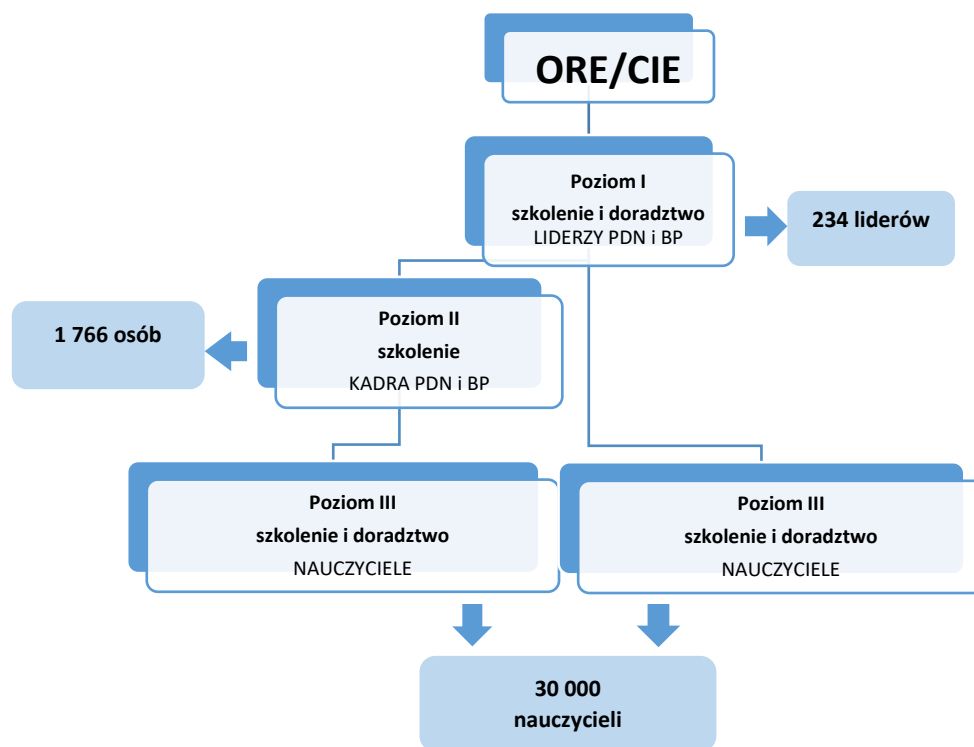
ORE/CIE

Poziom I
szkolenie i doradztwo
LIDERZY PDN i BP

234 liderów

1 766 osób

Poziom II
szkolenie
KADRA PDN i BP

Poziom III
szkolenie i doradztwo
NAUCZYCIELE

Poziom III
szkolenie i doradztwo
NAUCZYCIELE

30 000
nauczycieli